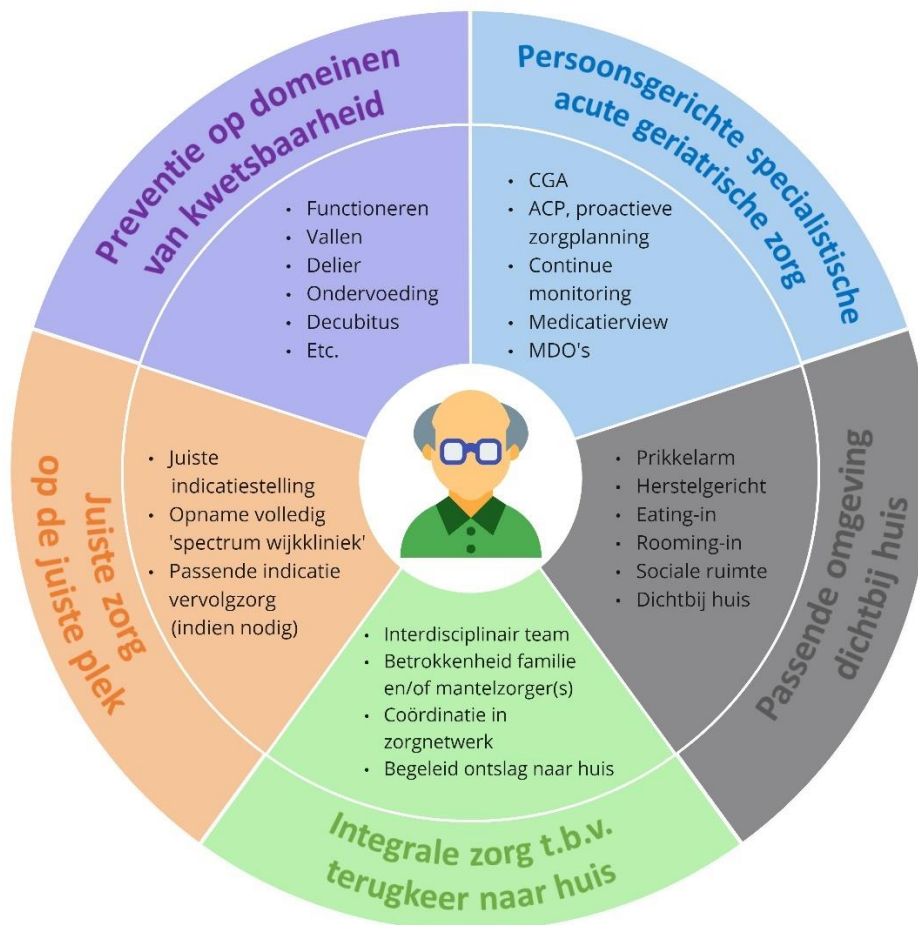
Preventie op domeinen van kwetsbaarheid

- Functioneren
- Vallen
- Delier
- Ondervoeding
- Decubitus
- Etc.

Persoonsgerichte specialistische acute geriatrische zorg

- CGA
- ACP, proactieve zorgplanning
- Continue monitoring
- Medicatierview
- MDO's

Passende omgeving dichtbij huis

- Prikkelarm
- Herstelgericht
- Eating-in
- Rooming-in
- Sociale ruimte
- Dichtbij huis

Integrale zorg t.b.v. terugkeer naar huis

- Interdisciplinair team
- Betrokkenheid familie en/of mantelzorger(s)
- Coördinatie in zorgnetwerk
- Begeleid ontslag naar huis

Juiste zorg op de juiste plek

- Juiste indicatiestelling
- Opname volledig 'spectrum wijkkliniek'
- Passende indicatie vervolgzorg (indien nodig)